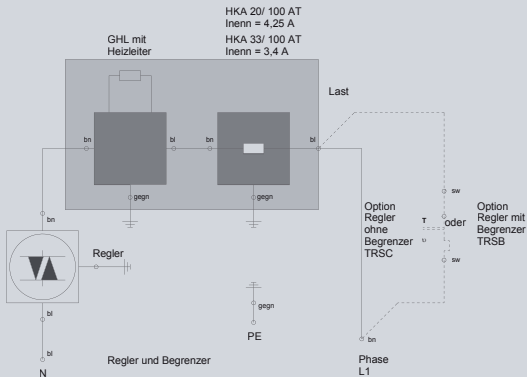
HKA 20/ 100 AT
Inenn = 4,25 A

GHL mit Heizleiter

HKA 33/ 100 AT
Inenn = 3,4 A

Last

bn
bl
bn
bl
gegn
gegn

bn

Regler

bl

bl

N

Regler und Begrenzer

gegn

PE

Option Regler ohne Begrenzer TRSC

sw
T
oder
sw

Option Regler mit Begrenzer TRSB

bn

Phase
L1